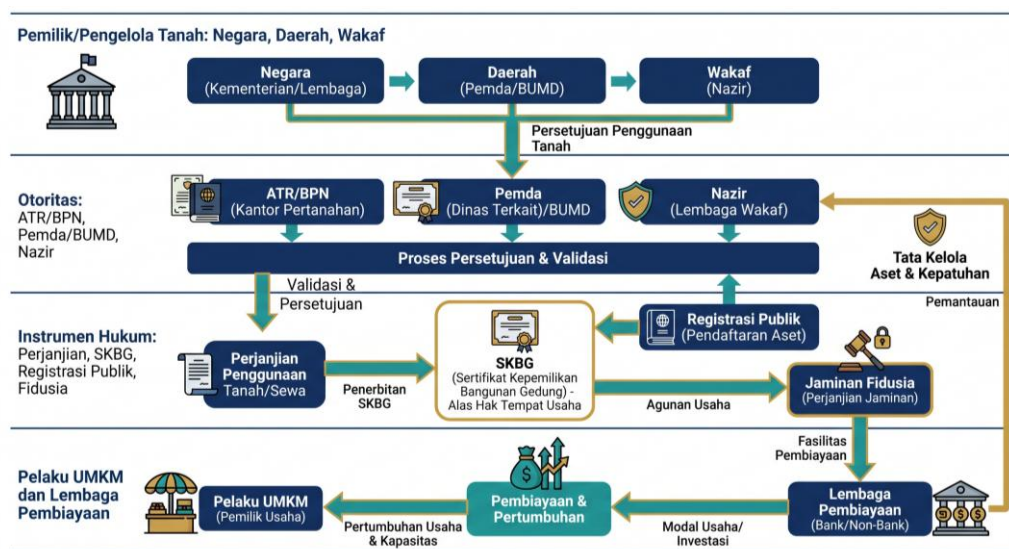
Pemilik/Pengelola Tanah: Negara, Daerah, Wakaf

Negara
(Kementerian/Lembaga)

Daerah
(Pemda/BUMD)

Wakaf
(Nazir)

Persetujuan Penggunaan Tanah

Otoritas:
ATR/BPN, Pemda/BUMD, Nazir

ATR/BPN
(Kantor Pertanahan)

Pemda
(Dinas Terkait)/BUMD

Nazir
(Lembaga Wakaf)

Tata Kelola Aset & Kepatuhan

Proses Persetujuan & Validasi

Validasi & Persetujuan

Pemantauan

Instrumen Hukum:
Perjanjian, SKBG, Registrasi Publik, Fidusia

Registrasi Publik
(Pendaftaran Aset)

SKBG
(Sertifikat Kepemilikan Bangunan Gedung) - Alas Hak Tempat Usaha

Perjanjian Penggunaan Tanah/Sewa

Penerbitan SKBG

Agunan Usaha

Jaminan Fidusia
(Perjanjian Jaminan)

Fasilitas Pembiayaan

Pelaku UMKM dan Lembaga Pembiayaan

Pelaku UMKM
(Pemilik Usaha)

Pembiayaan & Pertumbuhan

Lembaga Pembiayaan
(Bank/Non-Bank)

Pertumbuhan Usaha & Kapasitas

Modal Usaha/ Investasi